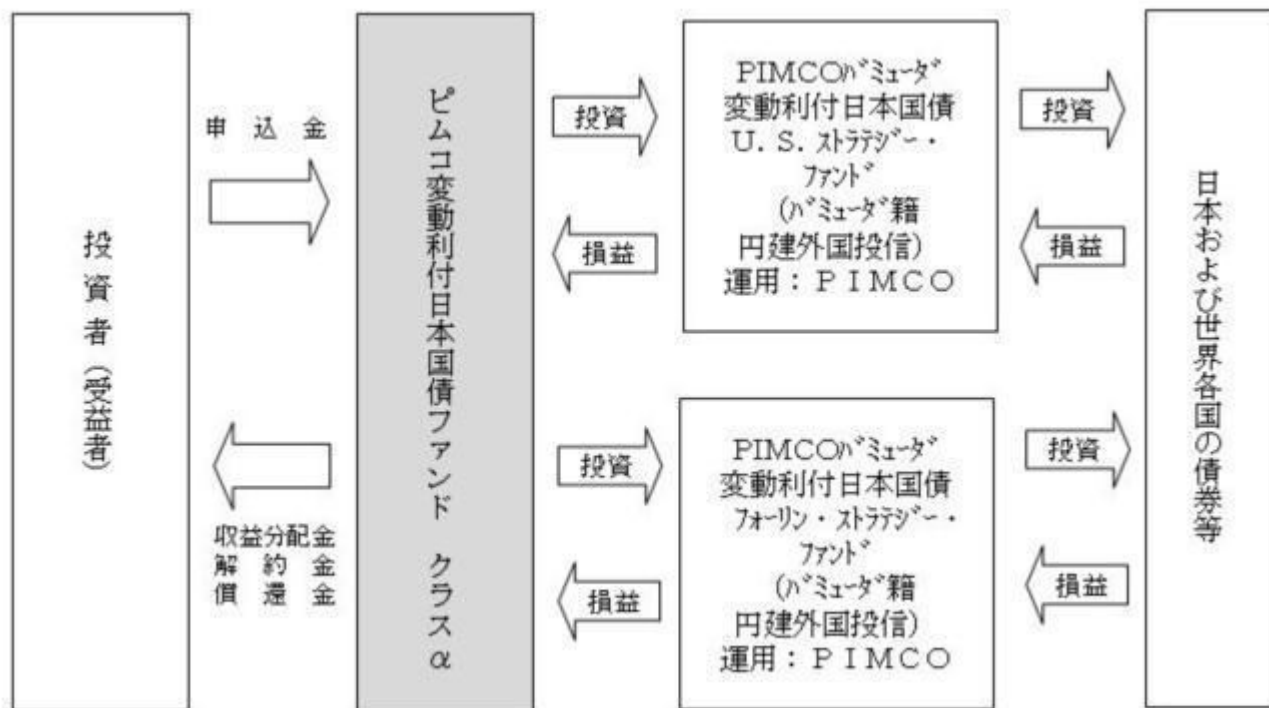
投資者（受益者）

申込金

収益分配金
解約金
償還金

ピムコ変動利付日本国債ファンド　クラスα

投資

損益

PIMCOﾊﾞﾐｭｰﾀﾞ変動利付日本国債U. S. ｽﾄﾗﾃｼﾞｰ・ﾌｧﾝﾄﾞ（ﾊﾞﾐｭｰﾀﾞ籍円建外国投信）
運用：ＰＩＭＣＯ

投資

損益

PIMCOﾊﾞﾐｭｰﾀﾞ変動利付日本国債ﾌｫｰﾘﾝ・ｽﾄﾗﾃｼﾞｰ・ﾌｧﾝﾄﾞ（ﾊﾞﾐｭｰﾀﾞ籍円建外国投信）
運用：ＰＩＭＣＯ

投資

損益

投資

損益

日本および世界各国の債券等